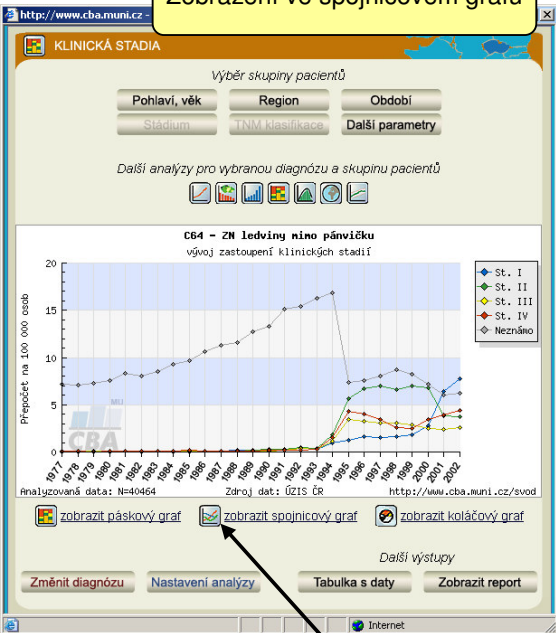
http://www.cba.muni.cz -

Zobrazení ve spojnicovém grafu

KLINICKÁ STADIA

Výběr skupiny pacientů

Pohlaví, věk | Region | Období

Stádium | TNM klasifikace | Další parametry

Další analýzy pro vybranou diagnózu a skupinu pacientů

C64 - ZN ledviny mimo pánvičku

vývoj zastoupení klinických stadií

20

15

10

5

0

Přepočet na 100 000 osob

1977 1978 1979 1980 1981 1982 1983 1984 1985 1986 1987 1988 1989 1990 1991 1992 1993 1994 1995 1996 1997 1998 1999 2000 2001 2002

St. I
St. II
St. III
St. IV
Neznámo

MU

CBA

Analyzovaná data: N=40464

Zdroj dat: ÚZIS ČR

http://www.cba.muni.cz/svod

zobrazit páskový graf

zobrazit spojnicový graf

zobrazit koláčový graf

Další výstupy

Změnit diagnózu | Nastavení analýzy | Tabulka s daty | Zobrazit report

Internet